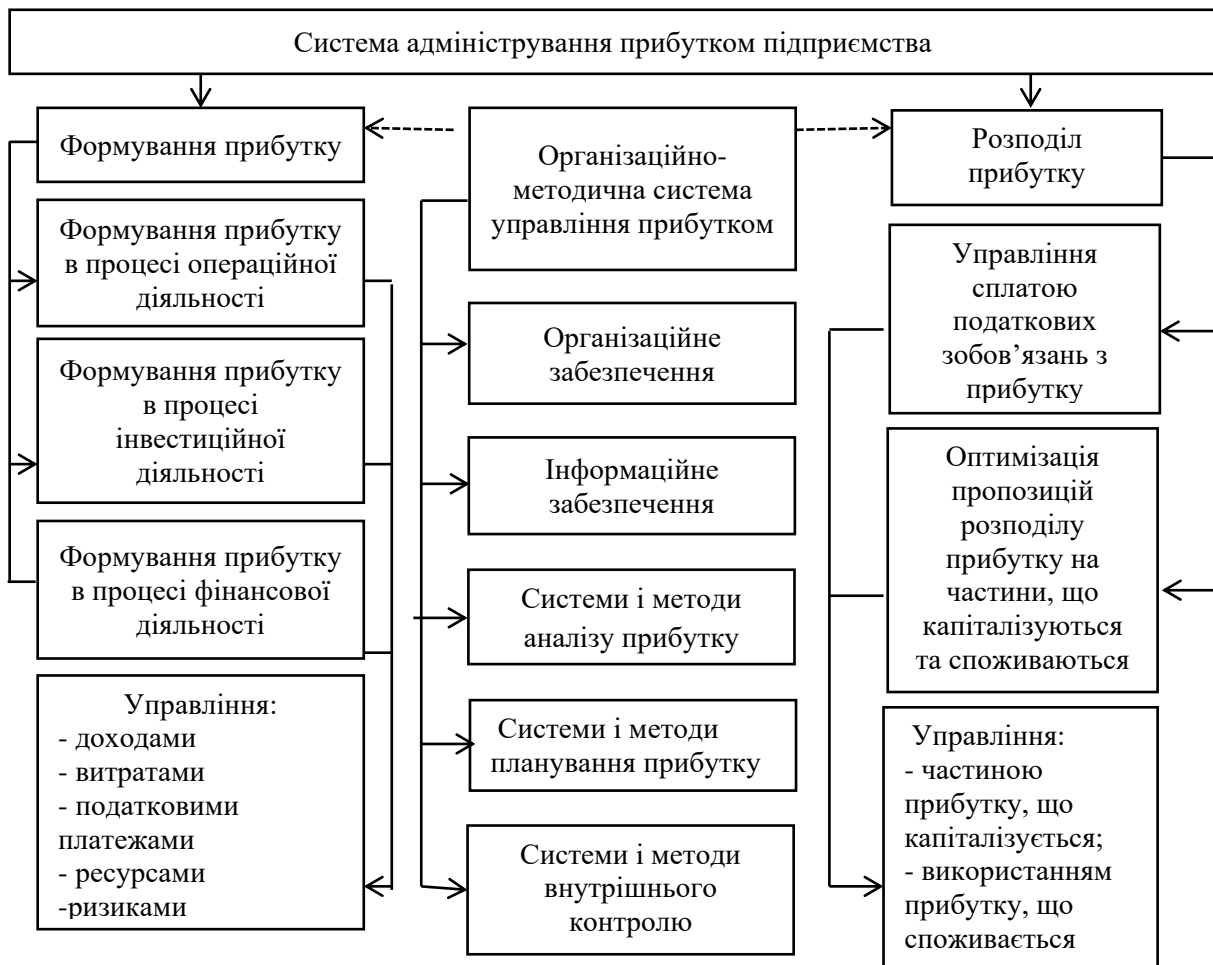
Система адміністрування прибутком підприємства

Формування прибутку

Формування прибутку в процесі операційної діяльності

Формування прибутку в процесі інвестиційної діяльності

Формування прибутку в процесі фінансової діяльності

Управління:
- доходами
- витратами
- податковими платежами
- ресурсами
-ризиками

Організаційно-методична система управління прибутком

Організаційне забезпечення

Інформаційне забезпечення

Системи і методи аналізу прибутку

Системи і методи планування прибутку

Системи і методи внутрішнього контролю

Розподіл прибутку

Управління сплатою податкових зобов'язань з прибутку

Оптимізація пропозицій розподілу прибутку на частини, що капіталізуються та споживаються

Управління:
- частиною прибутку, що капіталізується;
- використанням прибутку, що споживається